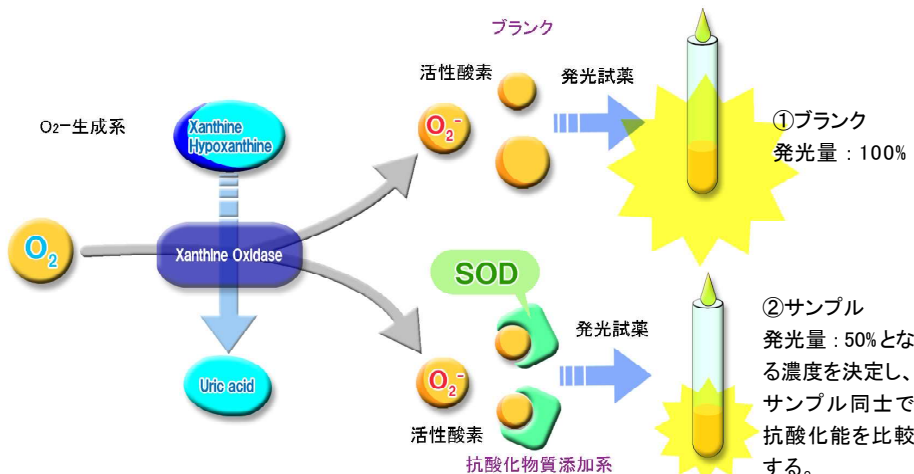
ブランク

活性酸素

発光試薬

$O_2^-$

①ブランク
発光量：100%

$O_2$ー生成系

Xanthine
Hypoxanthine

$O_2$

Xanthine Oxidase

Uric acid

SOD

発光試薬

$O_2^-$

活性酸素

抗酸化物質添加系

②サンプル
発光量：50%となる濃度を決定し、サンプル同士で抗酸化能を比較する。